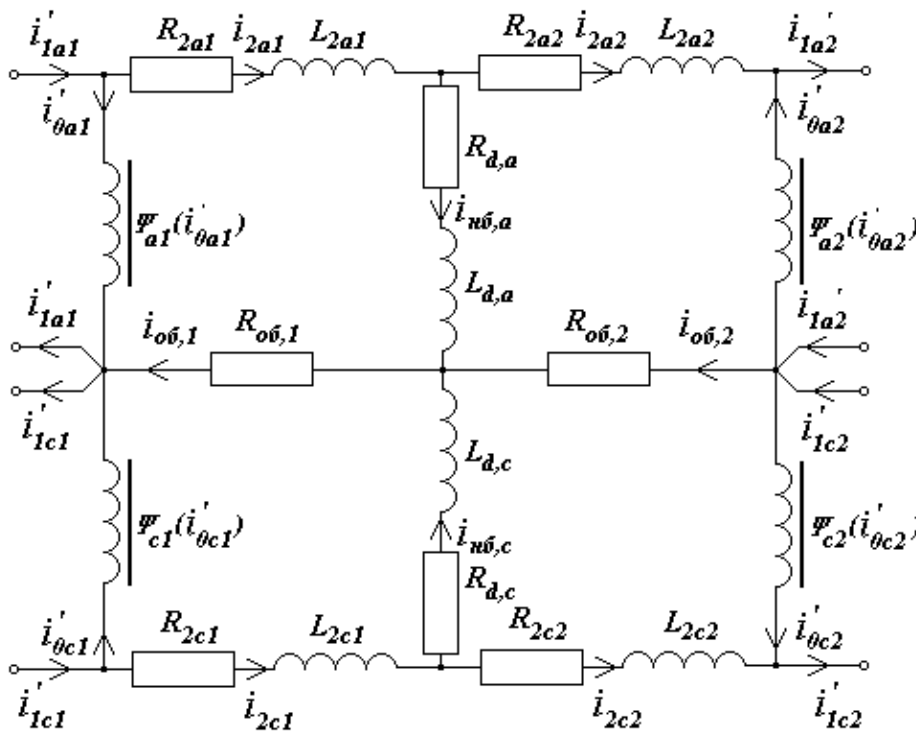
$i'_{1a1}$ $R_{2a1}$ $i_{2a1}$ $L_{2a1}$ $R_{2a2}$ $i_{2a2}$ $L_{2a2}$ $i'_{1a2}$

$i'_{\theta a1}$ $i'_{\theta a2}$

$R_{d,a}$

$i_{нб,a}$

$\psi_{a1}(i'_{\theta a1})$ $\psi_{a2}(i'_{\theta a2})$

$L_{d,a}$

$i'_{1a1}$ $i_{об,1}$ $R_{об,1}$ $R_{об,2}$ $i_{об,2}$ $i'_{1a2}$

$i'_{1c1}$ $i'_{1c2}$

$L_{d,c}$

$\psi_{c1}(i'_{\theta c1})$ $\psi_{c2}(i'_{\theta c2})$

$i_{нб,c}$

$R_{d,c}$

$i'_{\theta c1}$ $R_{2c1}$ $L_{2c1}$ $R_{2c2}$ $L_{2c2}$ $i'_{\theta c2}$

$i'_{1c1}$ $i_{2c1}$ $i_{2c2}$ $i'_{1c2}$